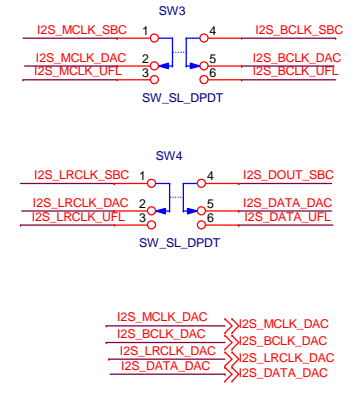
SW3

I2S_MCLK_SBC 1 4 I2S_BCLK_SBC
I2S_MCLK_DAC 2 5 I2S_BCLK_DAC
I2S_MCLK_UFL 3 6 I2S_BCLK_UFL

SW_SL_DPDT

SW4

I2S_LRCLK_SBC 1 4 I2S_DOUT_SBC
I2S_LRCLK_DAC 2 5 I2S_DATA_DAC
I2S_LRCLK_UFL 3 6 I2S_DATA_UFL

SW_SL_DPDT

I2S_MCLK_DAC I2S_MCLK_DAC
I2S_BCLK_DAC I2S_BCLK_DAC
I2S_LRCLK_DAC I2S_LRCLK_DAC
I2S_DATA_DAC I2S_DATA_DAC